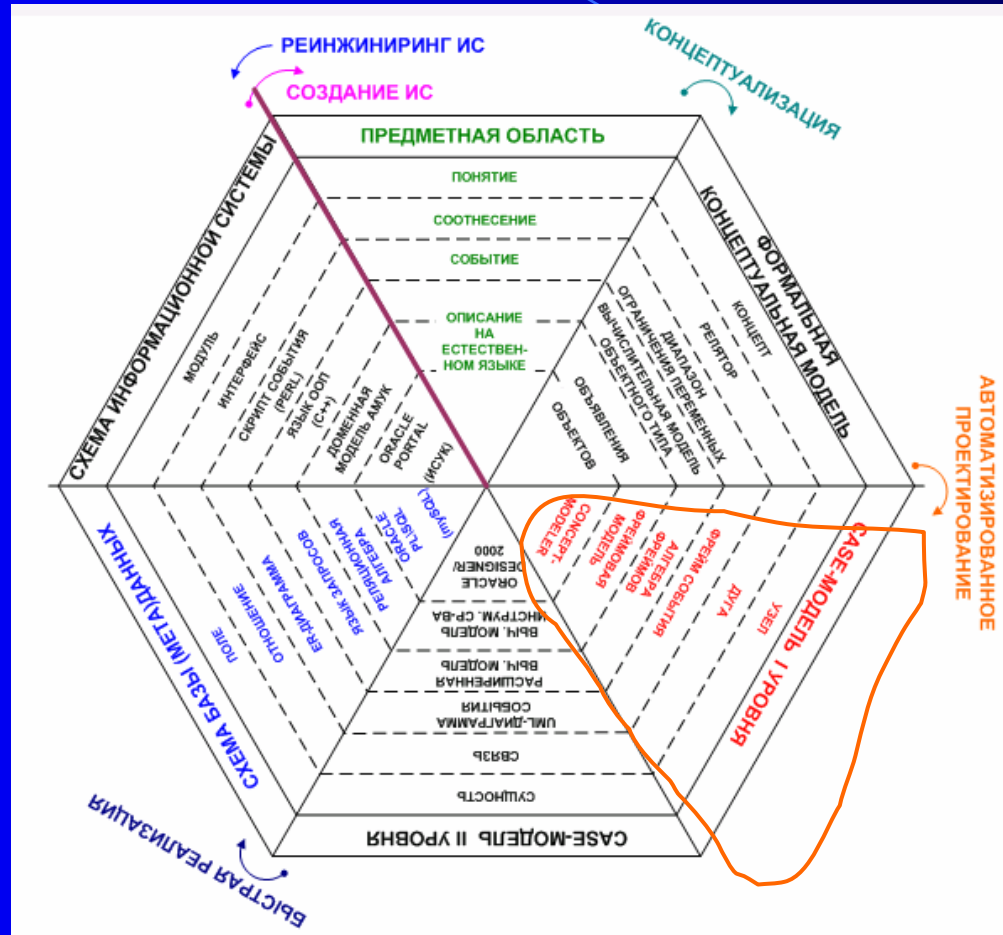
РЕИНЖИНИРИНГ ИС
СОЗДАНИЕ ИС
КОНЦЕПТУАЛИЗАЦИЯ

ПРЕДМЕТНАЯ ОБЛАСТЬ
ПОНЯТИЕ
СООТНЕСЕНИЕ
СОБЫТИЕ
ОПИСАНИЕ НА ЕСТЕСТВЕН-НОМ ЯЗЫКЕ

ФОРМАЛЬНАЯ КОНЦЕПТУАЛЬНАЯ МОДЕЛЬ
КОНЦЕПТ
РЕПЕРТОР
ДИАПАЗОН
ОГРАНИЧЕНИЯ ПЕРЕМЕННЫХ
ВЫЧИСЛИТЕЛЬНАЯ МОДЕЛЬ ОБЪЕКТНОГО ТИПА
ОБЪЯВЛЕНИЯ ОБЪЕКТОВ

АВТОМАТИЗИРОВАННОЕ ПРОЕКТИРОВАНИЕ

CASE-МОДЕЛЬ I УРОВНЯ
УЗЕЛ
ДУГА
ФРЕЙМ СОБЫТИЯ
АЛГЕБРА ФРЕЙМОВ
ФРЕЙМОВАЯ МОДЕЛЬ
CONCEPT-MODELER

CASE-МОДЕЛЬ II УРОВНЯ
СУЩНОСТЬ
СВЯЗЬ
UML-ДИАГРАММА СОБЫТИЯ
РАСШИРЕННАЯ ВЫЧ. МОДЕЛЬ
ВЫЧ. МОДЕЛЬ ИНСТРУМ. СР-ВА
ORACLE DESIGNER/ 2000

БЫСТРАЯ РЕАЛИЗАЦИЯ

СХЕМА БАЗЫ (МЕТА)ДАННЫХ
ПОЛЕ
ОТНОШЕНИЕ
ER-ДИАГРАММА
ЯЗЫК ЗАПРОСОВ
РЕЛЯЦИОННАЯ АЛГЕБРА
ORACLE PL/SQL (mySQL)

СХЕМА ИНФОРМАЦИОННОЙ СИСТЕМЫ
МОДУЛЬ
ИНТЕРФЕЙС
СКРИПТ СОБЫТИЯ (PERL)
ЯЗЫК ООП (C++)
ДОМЕННАЯ МОДЕЛЬ АМУК
ORACLE PORTAL (ИСУК)